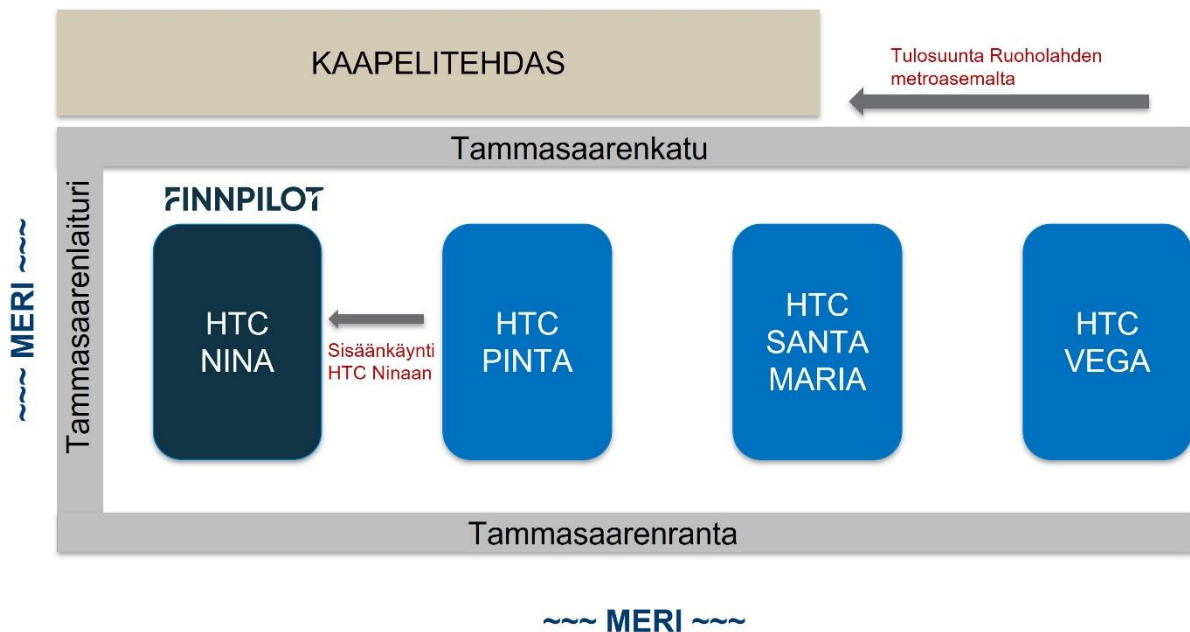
KAAPELITEHDAS

Tulosuunta Ruoholahden metroasemalta

Tammasaarenkatu

~~~ MERI ~~~

Tammasaarenlaituri

FINNPILOT

HTC NINA

Sisäänkäynti HTC Ninaan

HTC PINTA

HTC SANTA MARIA

HTC VEGA

Tammasaarenranta

~~~ MERI ~~~